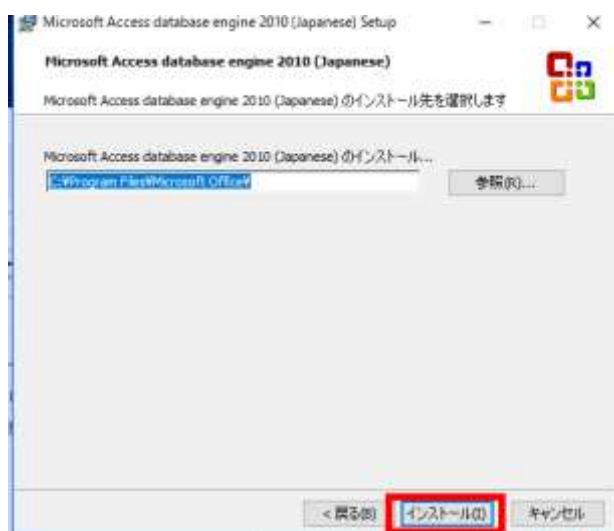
Microsoft Access database engine 2010 (Japanese) Setup

Microsoft Access database engine 2010 (Japanese)

Microsoft Access database engine 2010 (Japanese) のインストール先を選択します

Microsoft Access database engine 2010 (Japanese) のインストール...

C:¥Program Files¥Microsoft Office¥

参照(R)...

< 戻る(B)

インストール(I)

キャンセル